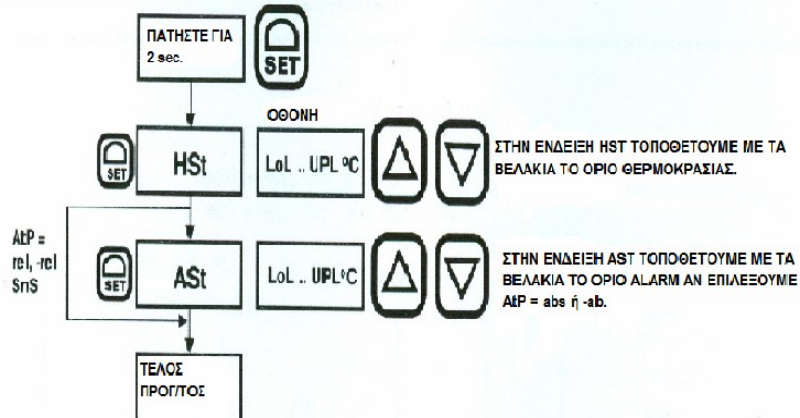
ΠΑΤΗΣΤΕ ΓΙΑ 2 sec.

SET

ΟΘΟΝΗ

SET

HSt

LoL .. UPL ºC

ΣΤΗΝ ΕΝΔΕΙΞΗ HST ΤΟΠΟΘΕΤΟΥΜΕ ΜΕ ΤΑ ΒΕΛΑΚΙΑ ΤΟ ΟΡΙΟ ΘΕΡΜΟΚΡΑΣΙΑΣ.

AtP = rel, -rel SnS

SET

ASt

LoL .. UPL ºC

ΣΤΗΝ ΕΝΔΕΙΞΗ AST ΤΟΠΟΘΕΤΟΥΜΕ ΜΕ ΤΑ ΒΕΛΑΚΙΑ ΤΟ ΟΡΙΟ ALARM ΑΝ ΕΠΙΛΕΞΟΥΜΕ AtP = abs ή -ab.

ΤΕΛΟΣ ΠΡΟΓ/ΤΟΣ